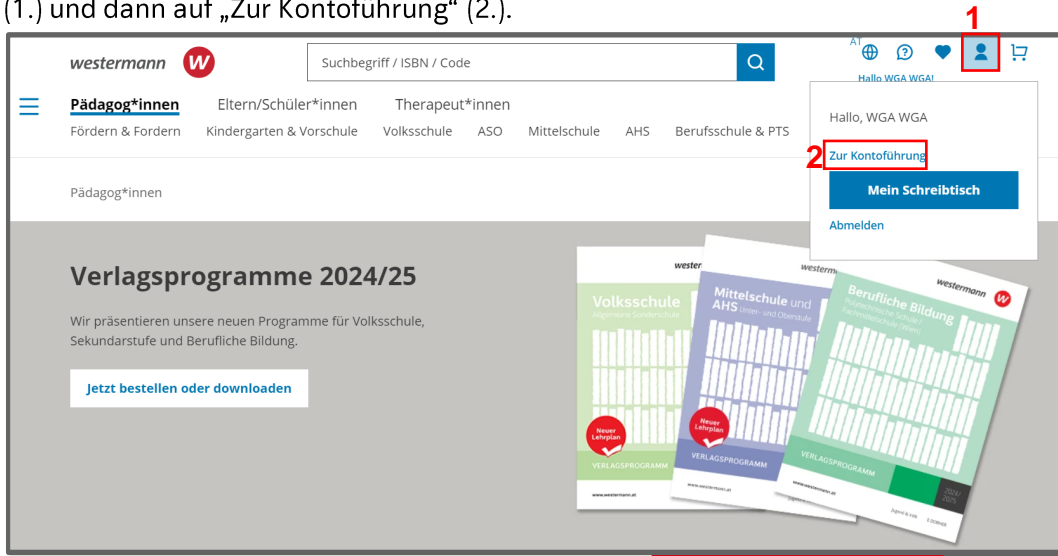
(1.) und dann auf „Zur Kontoführung“ (2.).

westermann W

Suchbegriff / ISBN / Code

AT

1

Hallo WGA WGA!

Pädagog*innen Eltern/Schüler*innen Therapeut*innen

Fördern & Fordern Kindergarten & Vorschule Volksschule ASO Mittelschule AHS Berufsschule & PTS

Hallo, WGA WGA

2 Zur Kontoführung

Mein Schreibtisch

Abmelden

Pädagog*innen

Verlagsprogramme 2024/25

Wir präsentieren unsere neuen Programme für Volksschule, Sekundarstufe und Berufliche Bildung.

Jetzt bestellen oder downloaden

westermann

Volksschule

Allgemeine Sonderschule

Neuer Lehrplan

VERLAGSPROGRAMM

www.westermann.at

westermann

Mittelschule und AHS Unter- und Oberstufe

Neuer Lehrplan

VERLAGSPROGRAMM

www.westermann.at

westermann W

Berufliche Bildung

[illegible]

VERLAGSPROGRAMM

www.westermann.at

2024/25

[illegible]